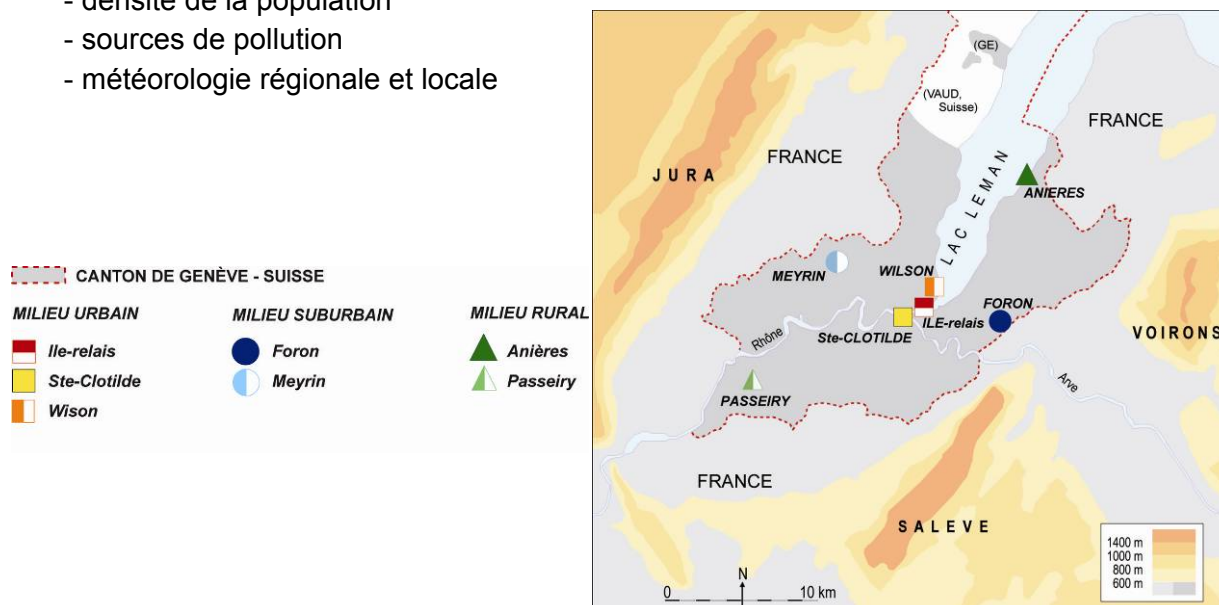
- densité de la population
- sources de pollution
- météorologie régionale et locale

CANTON DE GENÈVE - SUISSE

MILIEU URBAIN
Ile-relais
Ste-Clotilde
Wison

MILIEU SUBURBAIN
Foron
Meyrin

MILIEU RURAL
Anières
Passeiry

(GE)
(VAUD, Suisse)
FRANCE
FRANCE
JURA
LAC LEMAN
ANIERES
MEYRIN
WILSON
FORON
ILE-relais
Ste-CLOTILDE
Rhône
VOIRONS
FRANCE
Arve
PASSEIRY
FRANCE
SALEVE
1400 m
1000 m
800 m
600 m
N
0
10 km